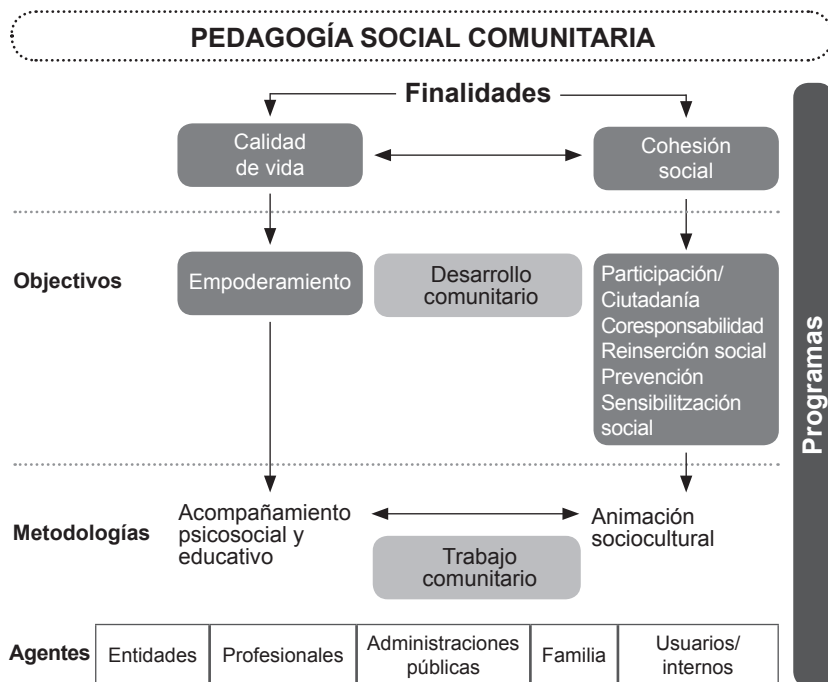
PEDAGOGÍA SOCIAL COMUNITARIA

Finalidades

Calidad de vida

Cohesión social

Objectivos

Empoderamiento

Desarrollo comunitario

Participación/ Ciutadanía Coresponsabilidad Reinserción social Prevención Sensibilitzación social

Metodologías

Acompañamiento psicosocial y educativo

Animación sociocultural

Trabajo comunitario

| Agentes | Entidades | Profesionales | Administraciones públicas | Familia | Usuarios/ internos |
|---|---|---|---|---|---|

Programas